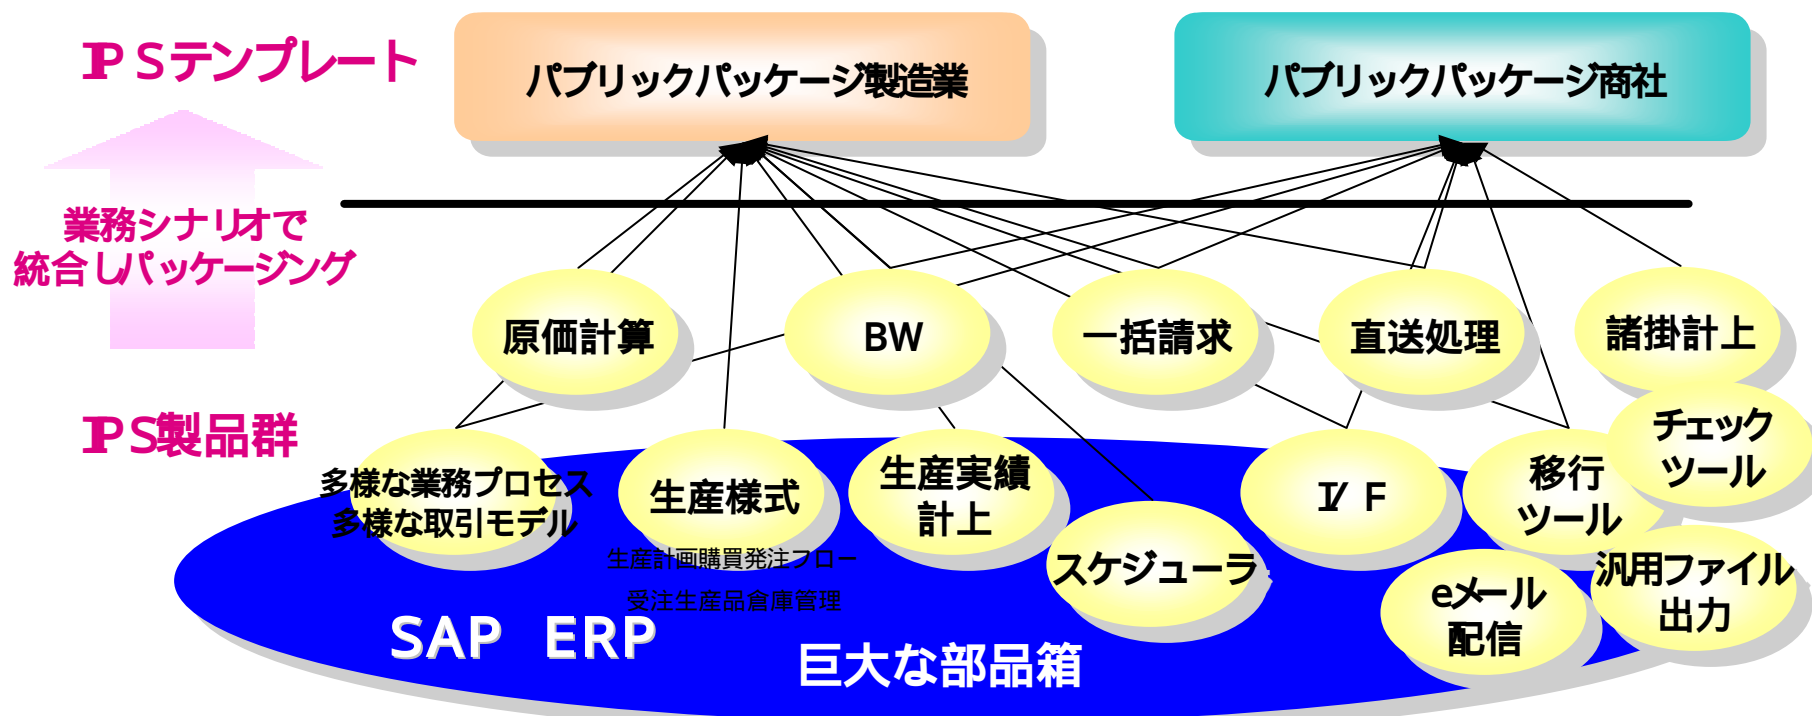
ＰＳテンプレート

パブリックパッケージ製造業

パブリックパッケージ商社

業務シナリオで統合しパッケージング

原価計算

BW

一括請求

直送処理

諸掛計上

ＰＳ製品群

チェックツール

多様な業務プロセス
多様な取引モデル

生産様式

生産実績計上

I/ F

移行ツール

スケジューラ

生産計画購買発注フロー
受注生産品倉庫管理

eメール配信

汎用ファイル出力

SAP ERP

巨大な部品箱